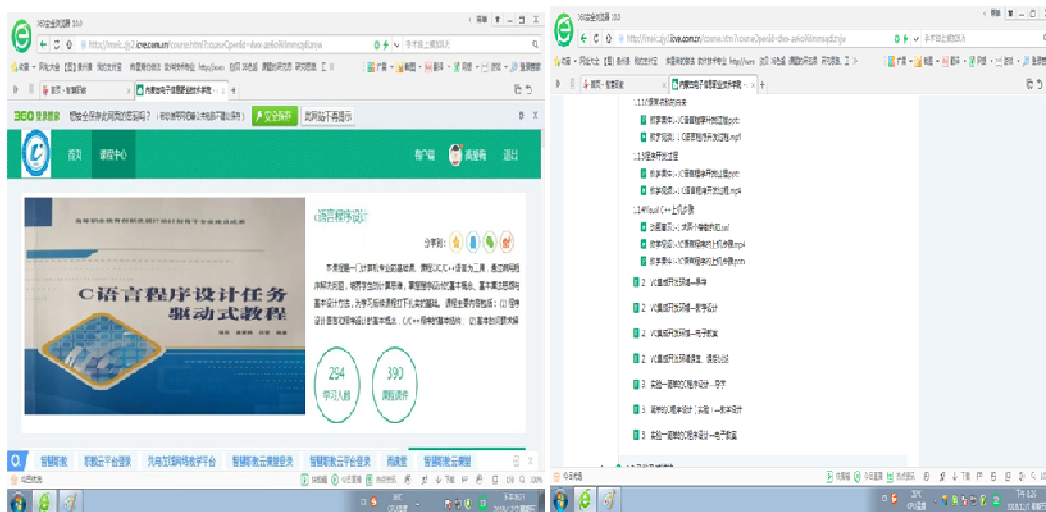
360安全浏览器

http://mooc.zjy2.icve.com.cn/course.html?courseOpenId=

360搜索

首页

课程中心

退出

C语言程序设计

分享到：

C语言程序设计任务驱动式教程

294
学习人数

390
课程资源

智慧职教

http://mooc.zjy2.icve.com.cn/course.html?courseOpenId=

1.3 Visual C++ 上机步骤

3 VC集成开发环境—导学

3 VC集成开发环境—教学设计

3 VC集成开发环境—电子教案

3 实验一 简单的C程序设计—导学

3 实验一 简单的C程序设计—电子教案

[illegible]